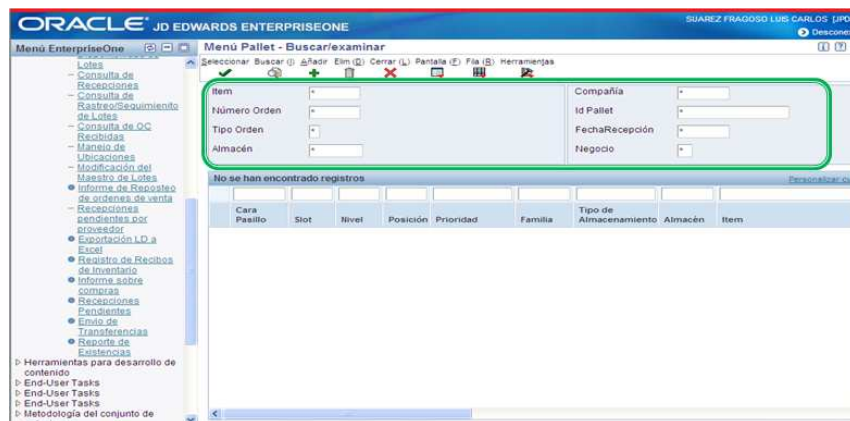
ORACLE JD EDWARDS ENTERPRISEONE

SUAREZ FRAGOSO LUIS CARLOS [JPD

Desconec

Menú EnterpriseOne

Lotes
Consulta de Recepciones
Consulta de Rastreo/Seguimiento de Lotes
Consulta de OC Recibidas
Manejo de Ubicaciones
Modificación del Maestro de Lotes
Informe de Reposteo de ordenes de venta
Recepciones pendientes por proveedor
Exportación LD a Excel
Registro de Recibos de Inventario
Informe sobre compras
Recepciones Pendientes
Envío de Transferencias
Reporte de Existencias
Herramientas para desarrollo de contenido
End-User Tasks
End-User Tasks
End-User Tasks
Metodología del conjunto de

Menú Pallet - Buscar/examinar

Seleccionar Buscar (I) Añadir Elim (Q) Cerrar (L) Pantalla (F) Fila (R) Herramientas

Item *
Número Orden *
Tipo Orden *
Almacén *
Compañía *
Id Pallet *
FechaRecepción *
Negocio *

No se han encontrado registros

Personalizar cu

| Cara Pasillo | Slot | Nivel | Posición | Prioridad | Familia | Tipo de Almacenamiento | Almacén | Item |
|---|---|---|---|---|---|---|---|---|